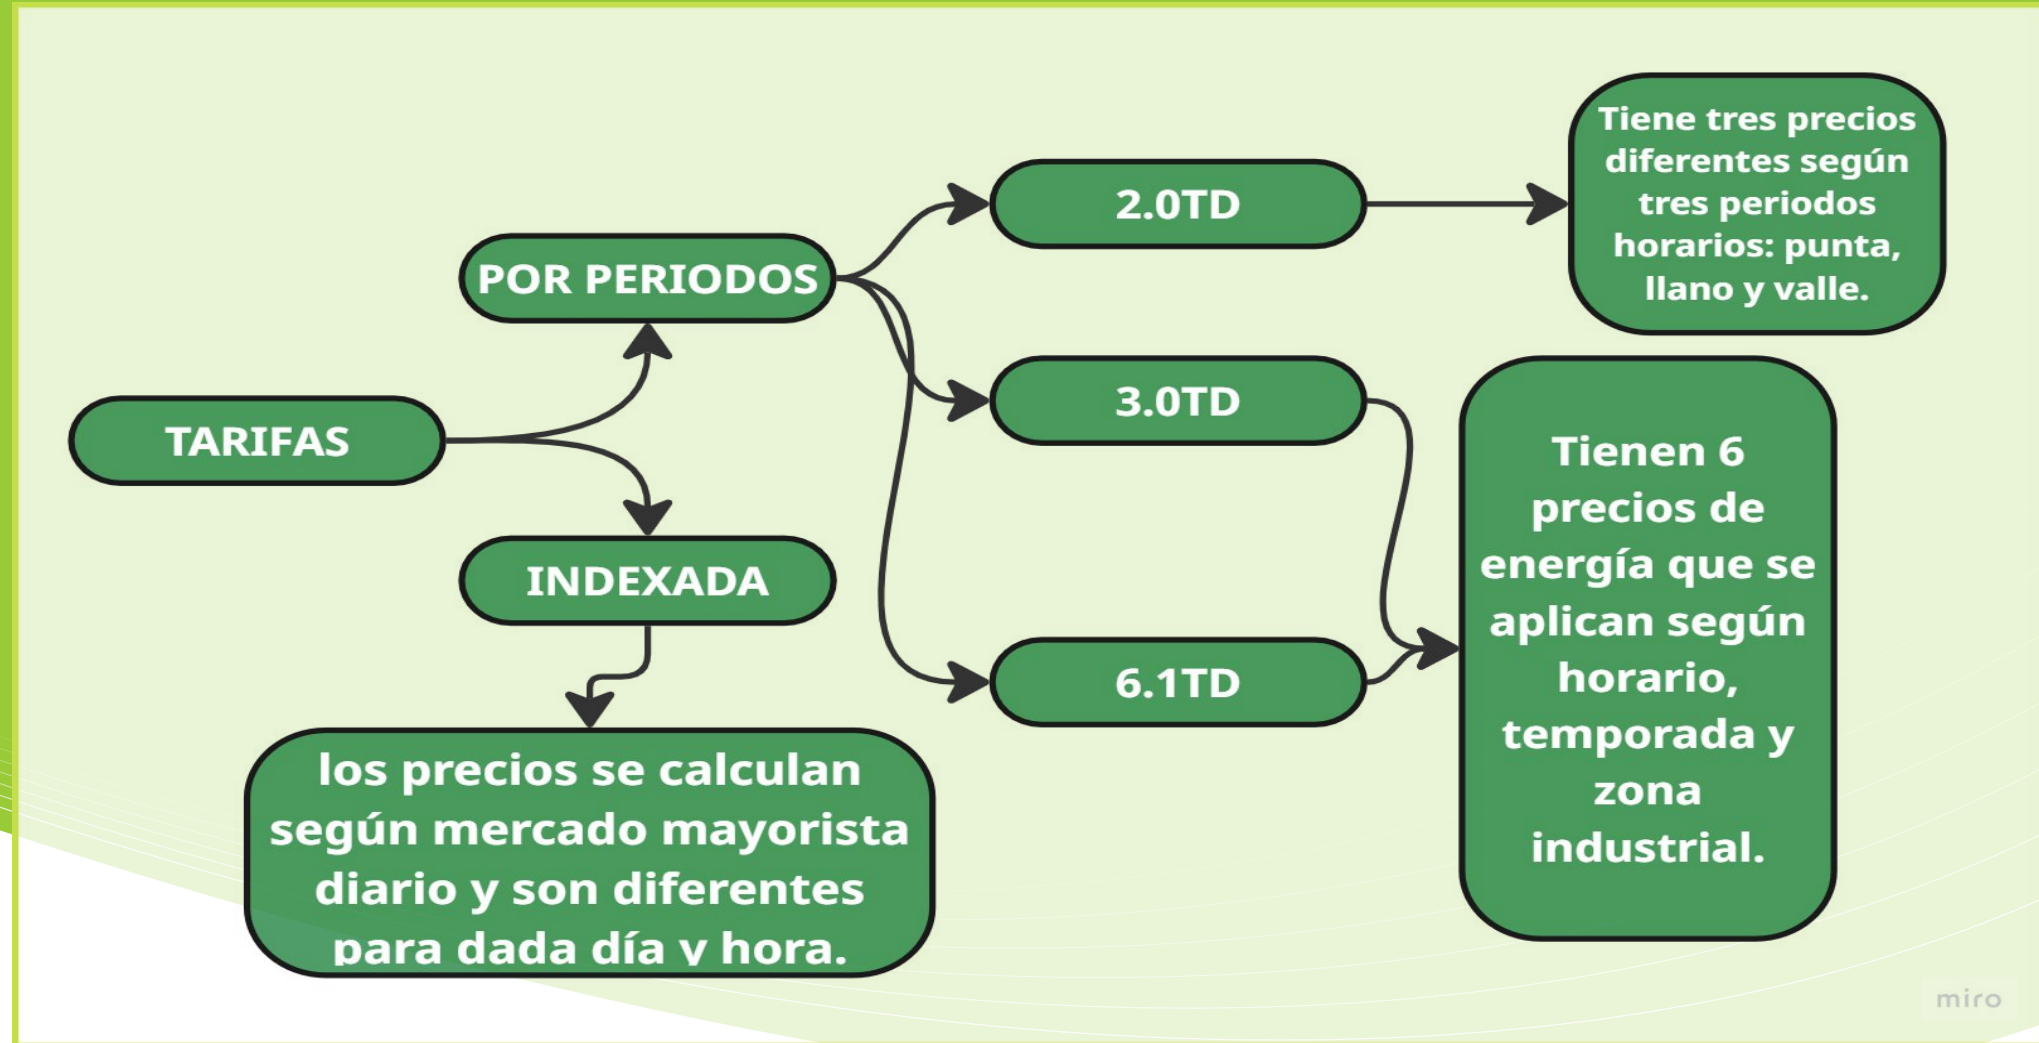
TARIFAS

POR PERIODOS

INDEXADA

los precios se calculan según mercado mayorista diario y son diferentes para dada día y hora.

2.0TD

3.0TD

6.1TD

Tiene tres precios diferentes según tres periodos horarios: punta, llano y valle.

Tienen 6 precios de energía que se aplican según horario, temporada y zona industrial.

miro